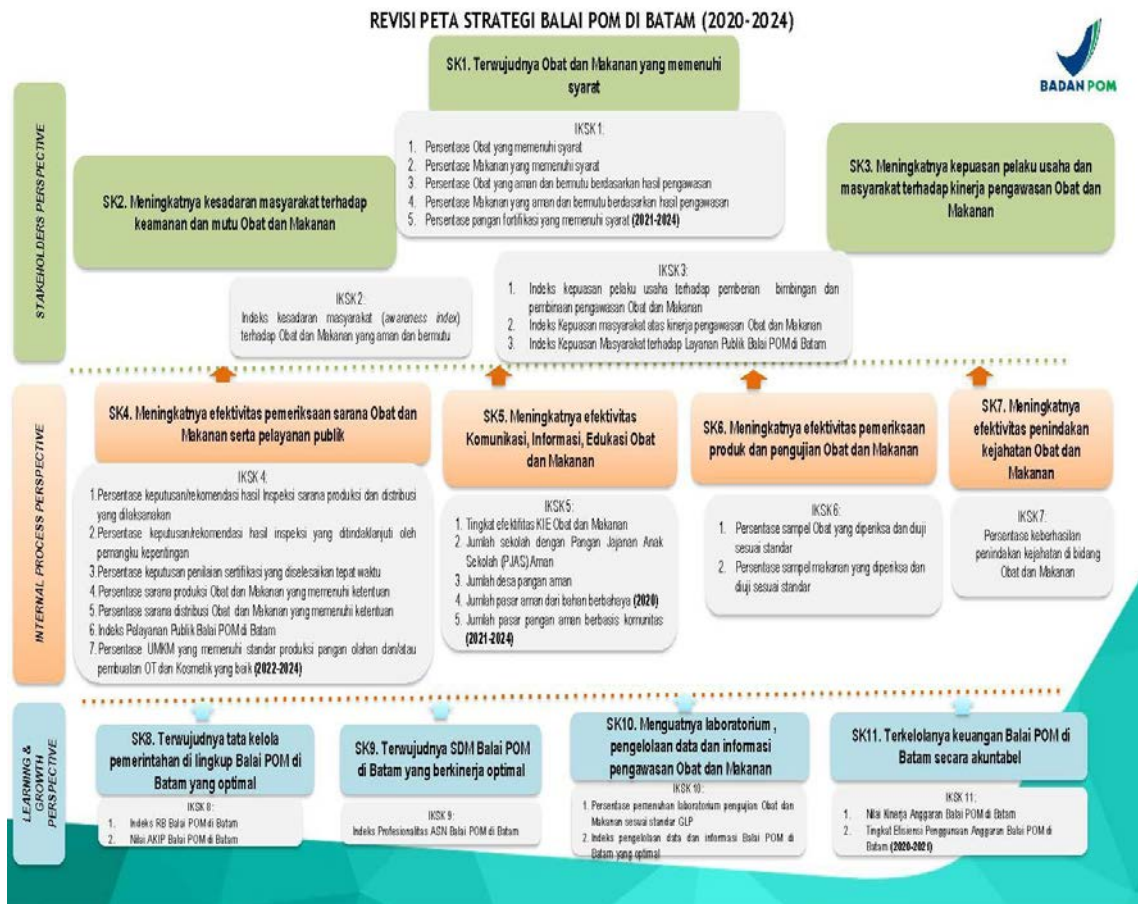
REVISI PETA STRATEGI BALAI POM DI BATAM (2020-2024)

BADAN POM

STAKEHOLDERS PERSPECTIVE

SK1. Terwujudnya Obat dan Makanan yang memenuhi syarat

IKSK 1:
1. Persentase Obat yang memenuhi syarat
2. Persentase Makanan yang memenuhi syarat
3. Persentase Obat yang aman dan bermutu berdasarkan hasil pengawasan
4. Persentase Makanan yang aman dan bermutu berdasarkan hasil pengawasan
5. Persentase pangan fortifikasi yang memenuhi syarat (2021-2024)

SK2. Meningkatnya kesadaran masyarakat terhadap keamanan dan mutu Obat dan Makanan

SK3. Meningkatnya kepuasan pelaku usaha dan masyarakat terhadap kinerja pengawasan Obat dan Makanan

IKSK 2:
Indeks kesadaran masyarakat (awareness index) terhadap Obat dan Makanan yang aman dan bermutu

IKSK 3:
1. Indeks kepuasan pelaku usaha terhadap pemberian bimbingan dan pembinaan pengawasan Obat dan Makanan
2. Indeks Kepuasan masyarakat atas kinerja pengawasan Obat dan Makanan
3. Indeks Kepuasan Masyarakat terhadap Layanan Publik Balai POM di Batam

INTERNAL PROCESS PERSPECTIVE

SK4. Meningkatnya efektivitas pemeriksaan sarana Obat dan Makanan serta pelayanan publik

IKSK 4:
1. Persentase keputusan/rekomendasi hasil inspeksi sarana produksi dan distribusi yang dilaksanakan
2. Persentase keputusan/rekomendasi hasil inspeksi yang ditindaklanjuti oleh pemangku kepentingan
3. Persentase keputusan penilaian sertifikasi yang diselesaikan tepat waktu
4. Persentase sarana produksi Obat dan Makanan yang memenuhi ketentuan
5. Persentase sarana distribusi Obat dan Makanan yang memenuhi ketentuan
6. Indeks Pelayanan Publik Balai POM di Batam
7. Persentase UMKM yang memenuhi standar produksi pangan olahan dan/atau pembuatan OT dan Kosmetik yang baik (2022-2024)

SK5. Meningkatnya efektivitas Komunikasi, Informasi, Edukasi Obat dan Makanan

IKSK 5:
1. Tingkat efektifitas KIE Obat dan Makanan
2. Jumlah sekolah dengan Pangan Jajanan Anak Sekolah (PJAS) Aman
3. Jumlah desa pangan aman
4. Jumlah pasar aman dari bahan berbahaya (2020)
5. Jumlah pasar pangan aman berbasis komunitas (2021-2024)

SK6. Meningkatnya efektivitas pemeriksaan produk dan pengujian Obat dan Makanan

IKSK 6:
1. Persentase sampel Obat yang diperiksa dan diuji sesuai standar
2. Persentase sampel makanan yang diperiksa dan diuji sesuai standar

SK7. Meningkatnya efektivitas penindakan kejahatan Obat dan Makanan

IKSK 7:
Persentase keberhasilan penindakan kejahatan di bidang Obat dan Makanan

LEARNING & GROWTH PERSPECTIVE

SK8. Terwujudnya tata kelola pemerintahan di lingkup Balai POM di Batam yang optimal

IKSK 8:
1. Indeks RB Balai POM di Batam
2. Nilai AKIP Balai POM di Batam

SK9. Terwujudnya SDM Balai POM di Batam yang berkinerja optimal

IKSK 9:
Indeks Profesionalitas ASN Balai POM di Batam

SK10. Menguatnya laboratorium , pengelolaan data dan informasi pengawasan Obat dan Makanan

IKSK 10:
1. Persentase pemenuhan laboratorium pengujian Obat dan Makanan sesuai standar GLP
2. Indeks pengelolaan data dan informasi Balai POM di Batam yang optimal

SK11. Terkelolanya keuangan Balai POM di Batam secara akuntabel

IKSK 11:
1. Nilai Kinerja Anggaran Balai POM di Batam
2. Tingkat Efisiensi Penggunaan Anggaran Balai POM di Batam (2020-2021)